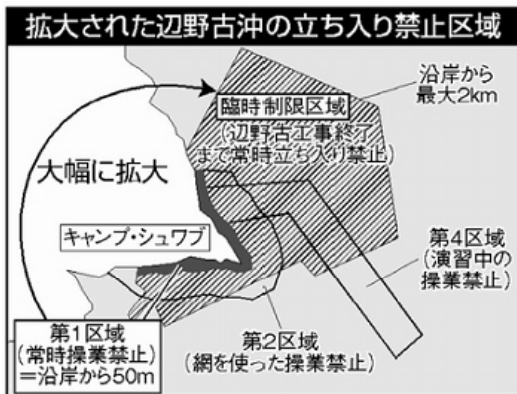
拡大された辺野古沖の立ち入り禁止区域

沿岸から最大2km

臨時制限区域
（辺野古工事終了まで常時立ち入り禁止）

大幅に拡大

キャンプ・シュワブ

第4区域
（演習中の操業禁止）

第1区域
（常時操業禁止）
＝沿岸から50m

第2区域
（網を使った操業禁止）